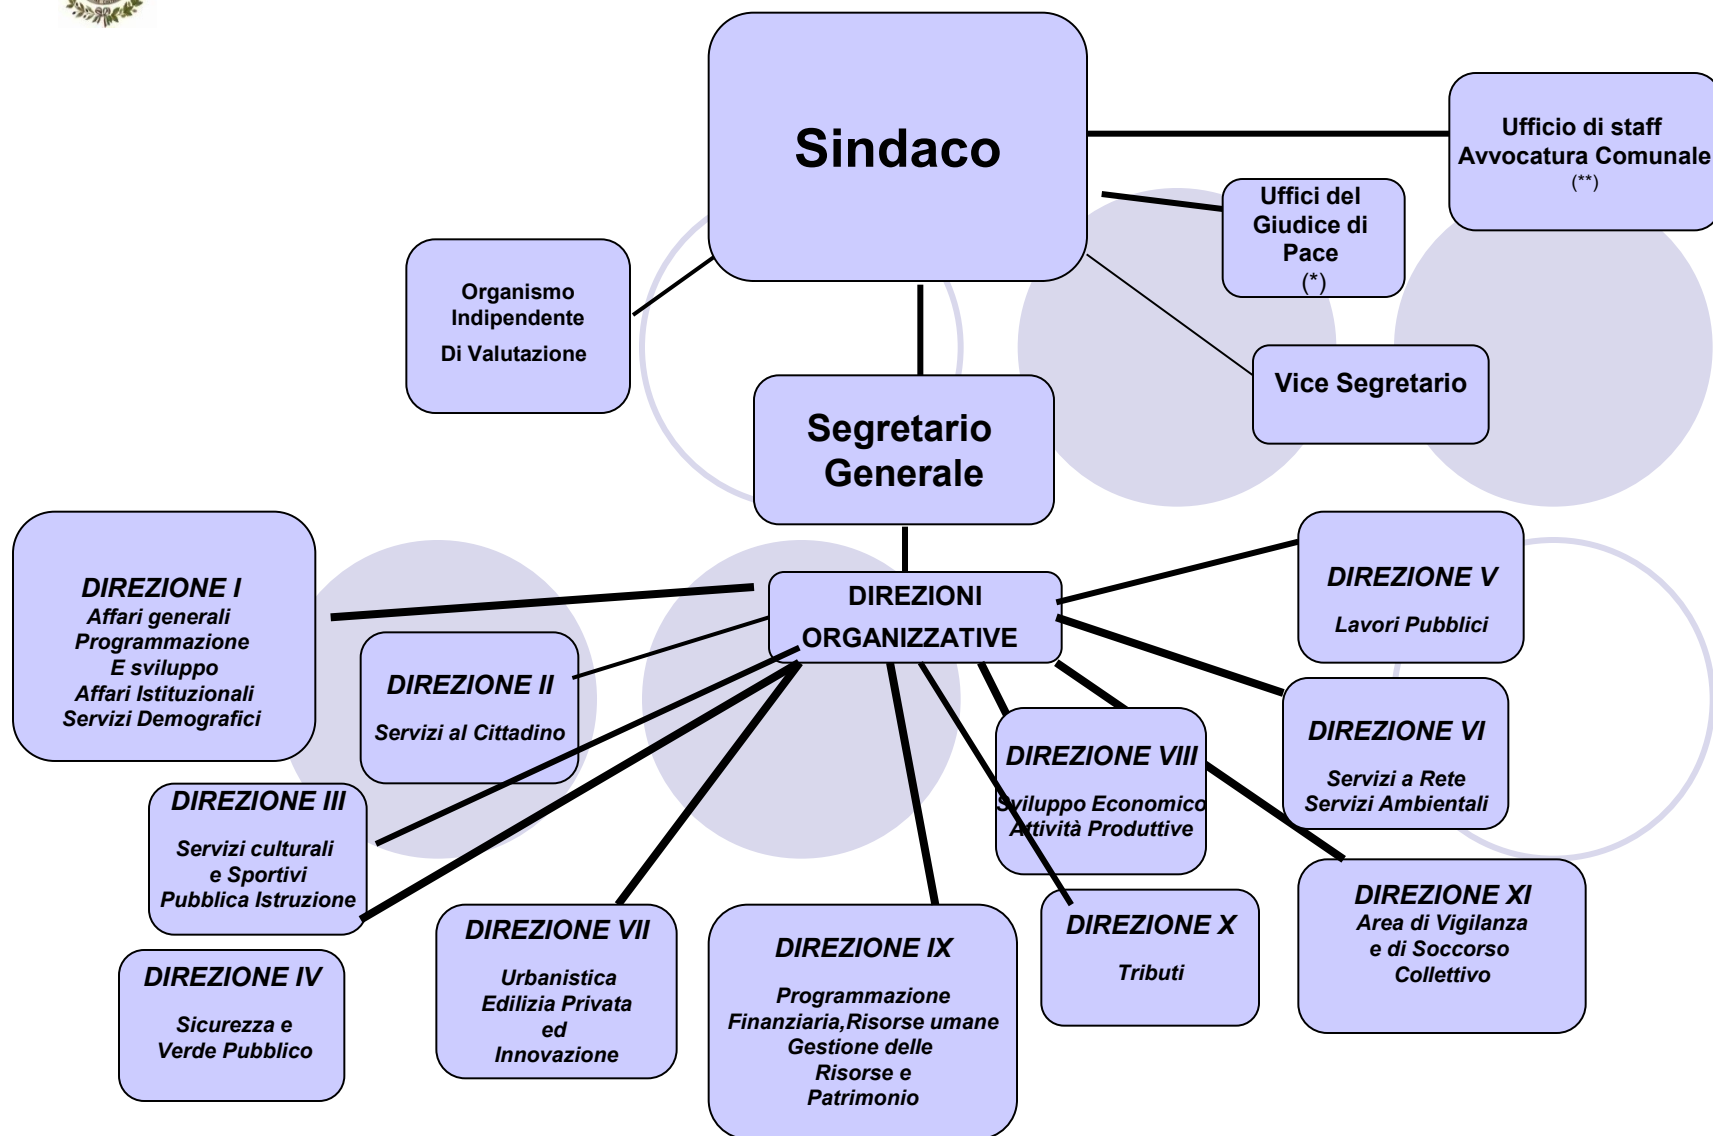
Sindaco

Ufficio di staff
Avvocatura Comunale
(**)

Uffici del
Giudice di
Pace
(*)

Organismo
Indipendente
Di Valutazione

Vice Segretario

Segretario
Generale

DIREZIONI
ORGANIZZATIVE

DIREZIONE I
Affari generali
Programmazione
E sviluppo
Affari Istituzionali
Servizi Demografici

DIREZIONE II
Servizi al Cittadino

DIREZIONE III
Servizi culturali
e Sportivi
Pubblica Istruzione

DIREZIONE IV
Sicurezza e
Verde Pubblico

DIREZIONE V
Lavori Pubblici

DIREZIONE VI
Servizi a Rete
Servizi Ambientali

DIREZIONE VII
Urbanistica
Edilizia Privata
ed
Innovazione

DIREZIONE VIII
Sviluppo Economico
Attività Produttive

DIREZIONE IX
Programmazione
Finanziaria,Risorse umane
Gestione delle
Risorse e
Patrimonio

DIREZIONE X
Tributi

DIREZIONE XI
Area di Vigilanza
e di Soccorso
Collettivo